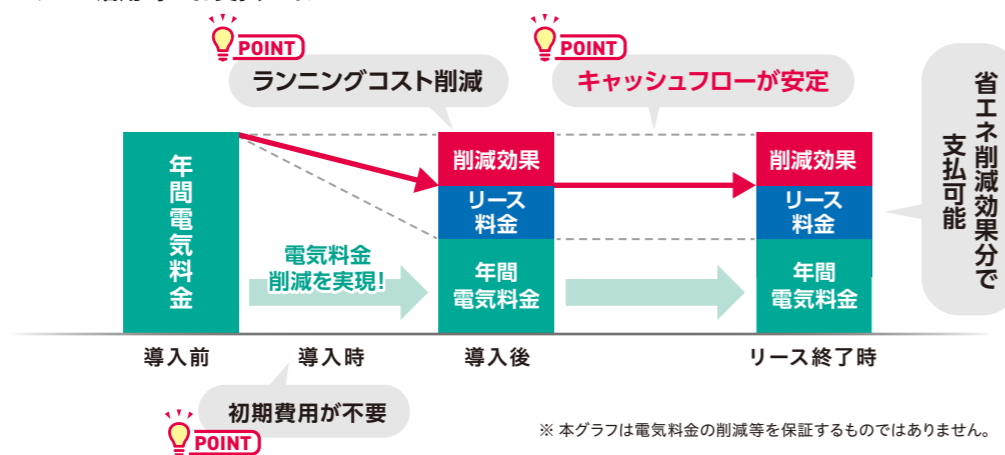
POINT
ランニングコスト削減

POINT
キャッシュフローが安定

省エネ削減効果分で支払可能

年間電気料金

電気料金削減を実現!

削減効果
リース料金
年間電気料金

削減効果
リース料金
年間電気料金

導入前
導入時
導入後
リース終了時

POINT
初期費用が不要

※ 本グラフは電気料金の削減等を保証するものではありません。